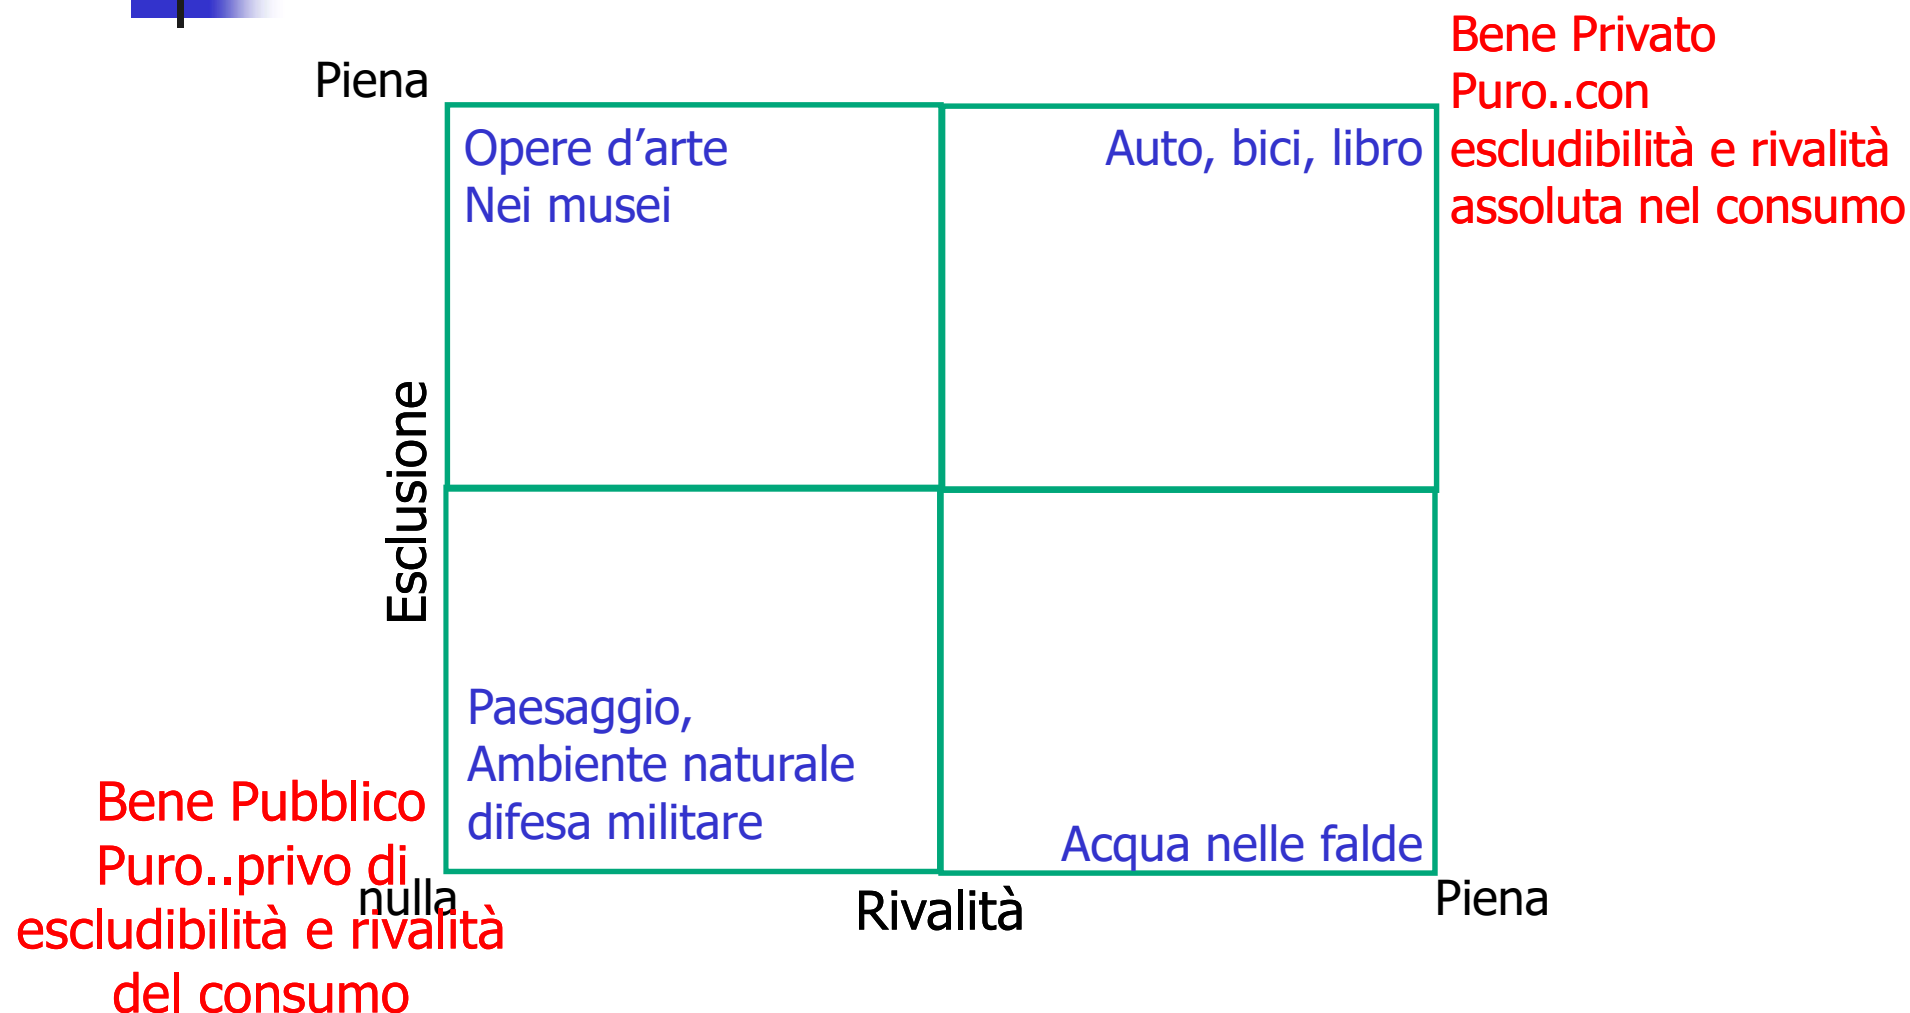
Bene Privato Puro..con escludibilità e rivalità assoluta nel consumo

Piena

Opere d’arte
Nei musei

Auto, bici, libro

Esclusione

Paesaggio,
Ambiente naturale
difesa militare

Acqua nelle falde

Bene Pubblico Puro..privo di escludibilità e rivalità del consumo

nulla

Rivalità

Piena